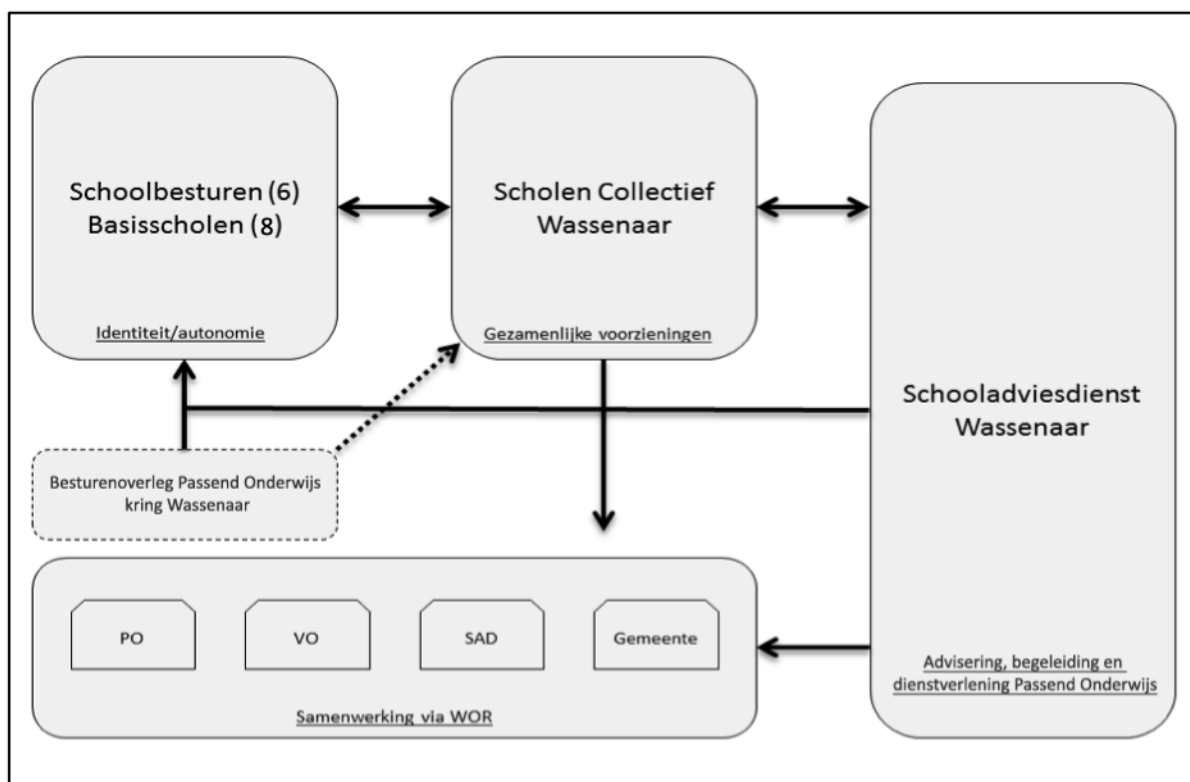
Schoolbesturen (6)
Basisscholen (8)

Identiteit/autonomie

Scholen Collectief Wassenaar

Gezamenlijke voorzieningen

Schooladviesdienst Wassenaar

Advisering, begeleiding en dienstverlening Passend Onderwijs

Besturenoverleg Passend Onderwijs kring Wassenaar

PO

VO

SAD

Gemeente

Samenwerking via WOR